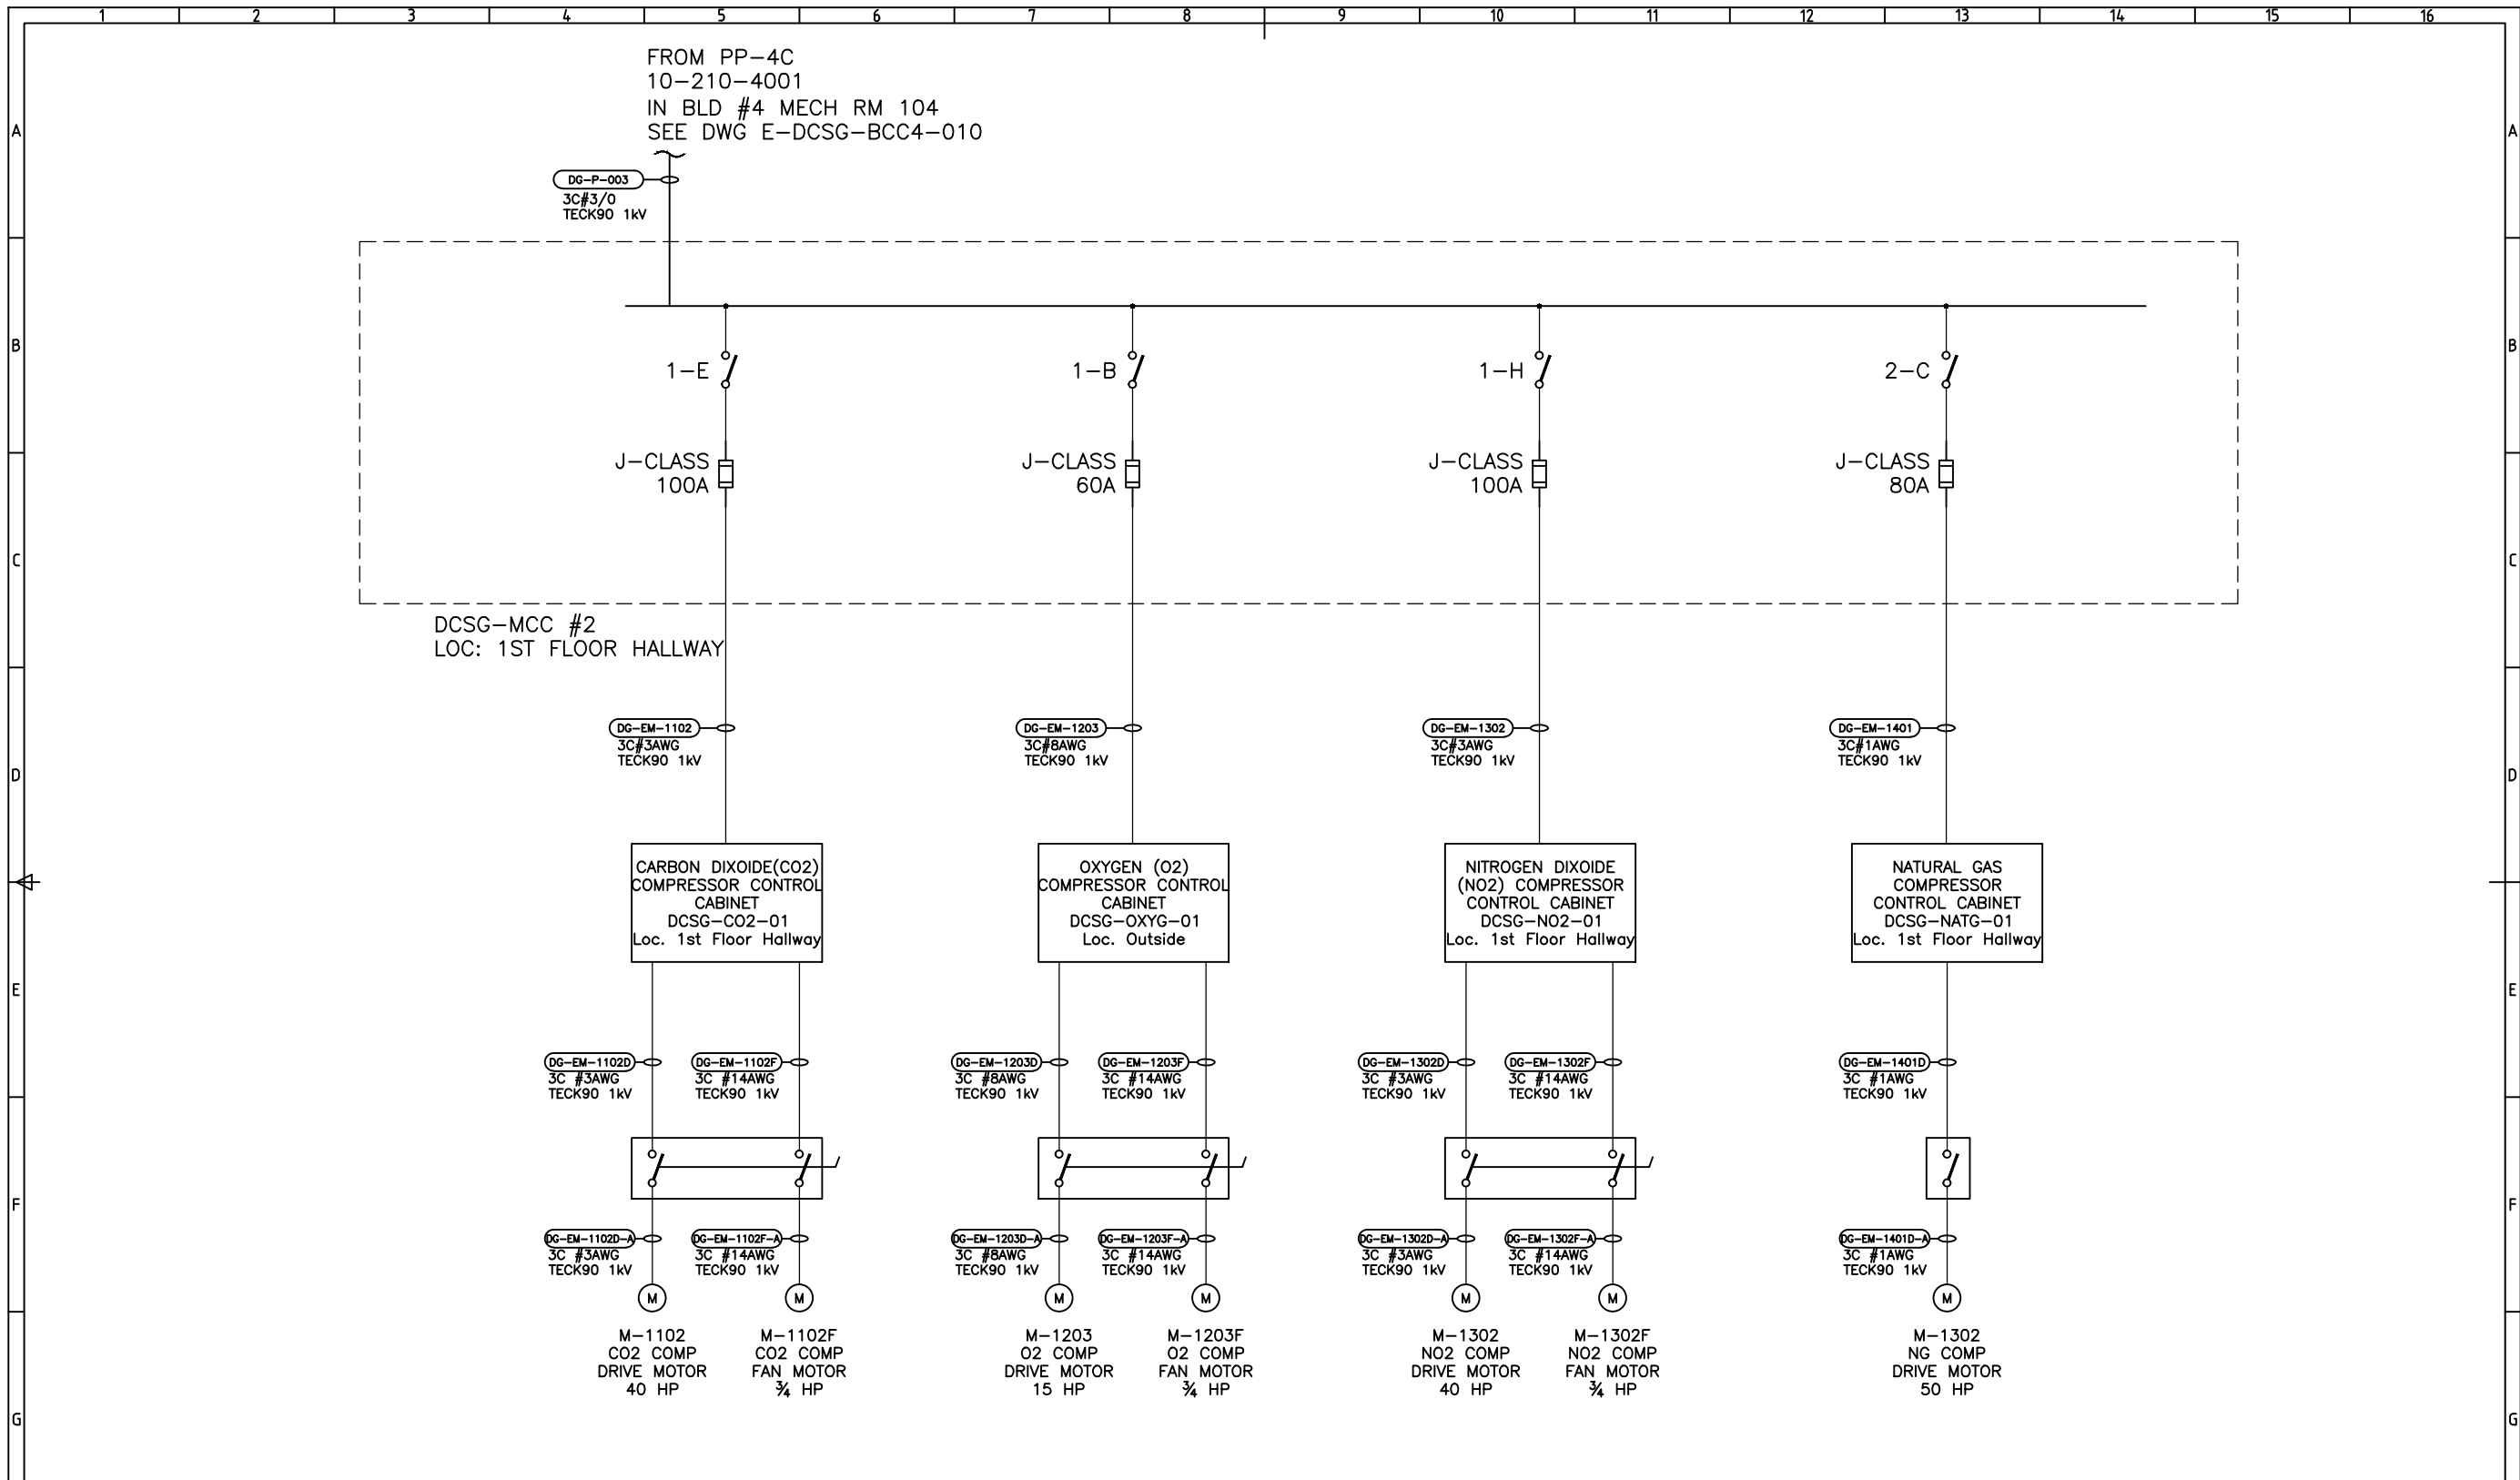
1 2 3 4 5 6 7 8 9 10 11 12 13 14 15 16

A

FROM PP-4C
10-210-4001
IN BLD #4 MECH RM 104
SEE DWG E-DCSG-BCC4-010

DG-P-003
3C#3/0
TECK90 1kV

B

1-E
1-B
1-H
2-C

J-CLASS 100A
J-CLASS 60A
J-CLASS 100A
J-CLASS 80A

C

DCSG-MCC #2
LOC: 1ST FLOOR HALLWAY

DG-EM-1102
3C#3AWG
TECK90 1kV

DG-EM-1203
3C#8AWG
TECK90 1kV

DG-EM-1302
3C#3AWG
TECK90 1kV

DG-EM-1401
3C#1AWG
TECK90 1kV

D

CARBON DIXOIDE(CO2) COMPRESSOR CONTROL CABINET DCSG-CO2-01 Loc. 1st Floor Hallway

OXYGEN (O2) COMPRESSOR CONTROL CABINET DCSG-OXYG-01 Loc. Outside

NITROGEN DIXOIDE (NO2) COMPRESSOR CONTROL CABINET DCSG-NO2-01 Loc. 1st Floor Hallway

NATURAL GAS COMPRESSOR CONTROL CABINET DCSG-NATG-01 Loc. 1st Floor Hallway

E

DG-EM-1102D
3C #3AWG
TECK90 1kV

DG-EM-1102F
3C #14AWG
TECK90 1kV

DG-EM-1203D
3C #8AWG
TECK90 1kV

DG-EM-1203F
3C #14AWG
TECK90 1kV

DG-EM-1302D
3C #3AWG
TECK90 1kV

DG-EM-1302F
3C #14AWG
TECK90 1kV

DG-EM-1401D
3C #1AWG
TECK90 1kV

F

DG-EM-1102D-A
3C #3AWG
TECK90 1kV

DG-EM-1102F-A
3C #14AWG
TECK90 1kV

DG-EM-1203D-A
3C #8AWG
TECK90 1kV

DG-EM-1203F-A
3C #14AWG
TECK90 1kV

DG-EM-1302D-A
3C #3AWG
TECK90 1kV

DG-EM-1302F-A
3C #14AWG
TECK90 1kV

DG-EM-1401D-A
3C #1AWG
TECK90 1kV

M M M M M M M

M-1102
CO2 COMP
DRIVE MOTOR
40 HP

M-1102F
CO2 COMP
FAN MOTOR
¾ HP

M-1203
O2 COMP
DRIVE MOTOR
15 HP

M-1203F
O2 COMP
FAN MOTOR
¾ HP

M-1302
NO2 COMP
DRIVE MOTOR
40 HP

M-1302F
NO2 COMP
FAN MOTOR
¾ HP

M-1302
NG COMP
DRIVE MOTOR
50 HP

G